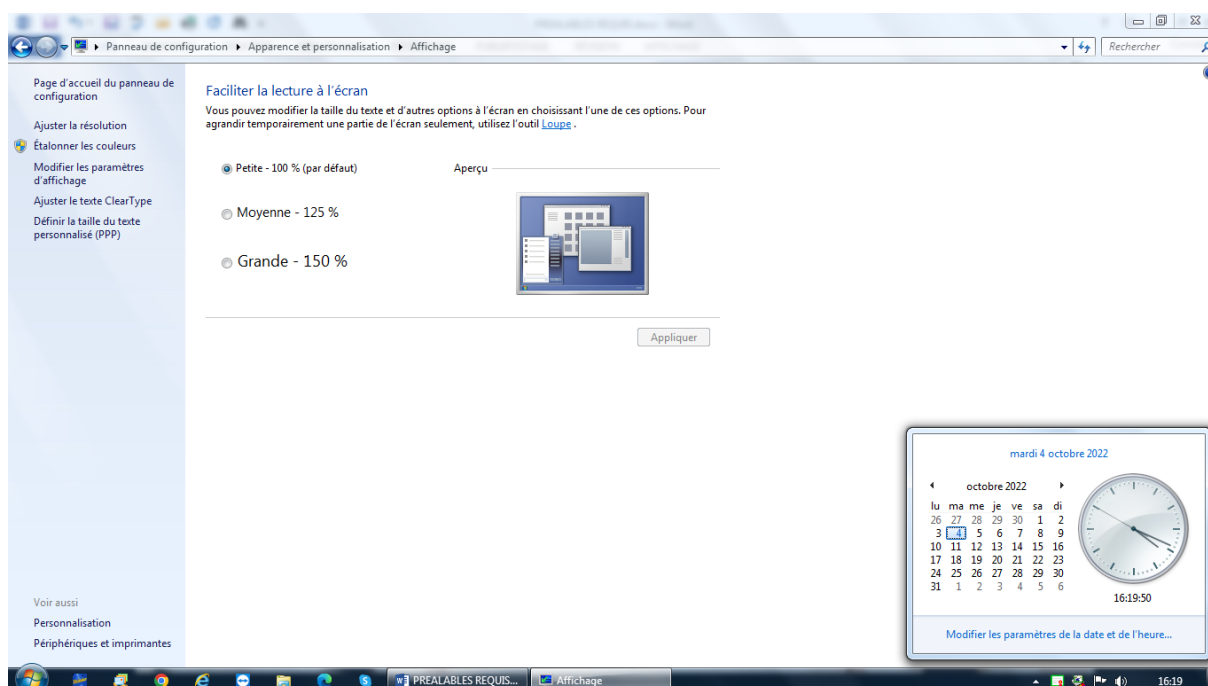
Panneau de configuration ▸ Apparence et personnalisation ▸ Affichage

Rechercher

Page d'accueil du panneau de configuration

Ajuster la résolution

Étalonner les couleurs

Modifier les paramètres d'affichage

Ajuster le texte ClearType

Définir la taille du texte personnalisé (PPP)

Faciliter la lecture à l'écran

Vous pouvez modifier la taille du texte et d'autres options à l'écran en choisissant l'une de ces options. Pour agrandir temporairement une partie de l'écran seulement, utilisez l'outil Loupe .

Petite - 100 % (par défaut)

Moyenne - 125 %

Grande - 150 %

Aperçu

Appliquer

mardi 4 octobre 2022

octobre 2022

| lu | ma | me | je | ve | sa | di |
|---|---|---|---|---|---|---|
| 26 | 27 | 28 | 29 | 30 | 1 | 2 |
| 3 | 4 | 5 | 6 | 7 | 8 | 9 |
| 10 | 11 | 12 | 13 | 14 | 15 | 16 |
| 17 | 18 | 19 | 20 | 21 | 22 | 23 |
| 24 | 25 | 26 | 27 | 28 | 29 | 30 |
| 31 | 1 | 2 | 3 | 4 | 5 | 6 |

16:19:50

Modifier les paramètres de la date et de l'heure...

Voir aussi

Personnalisation

Périphériques et imprimantes

PREALABLES REQUIS...

Affichage

16:19